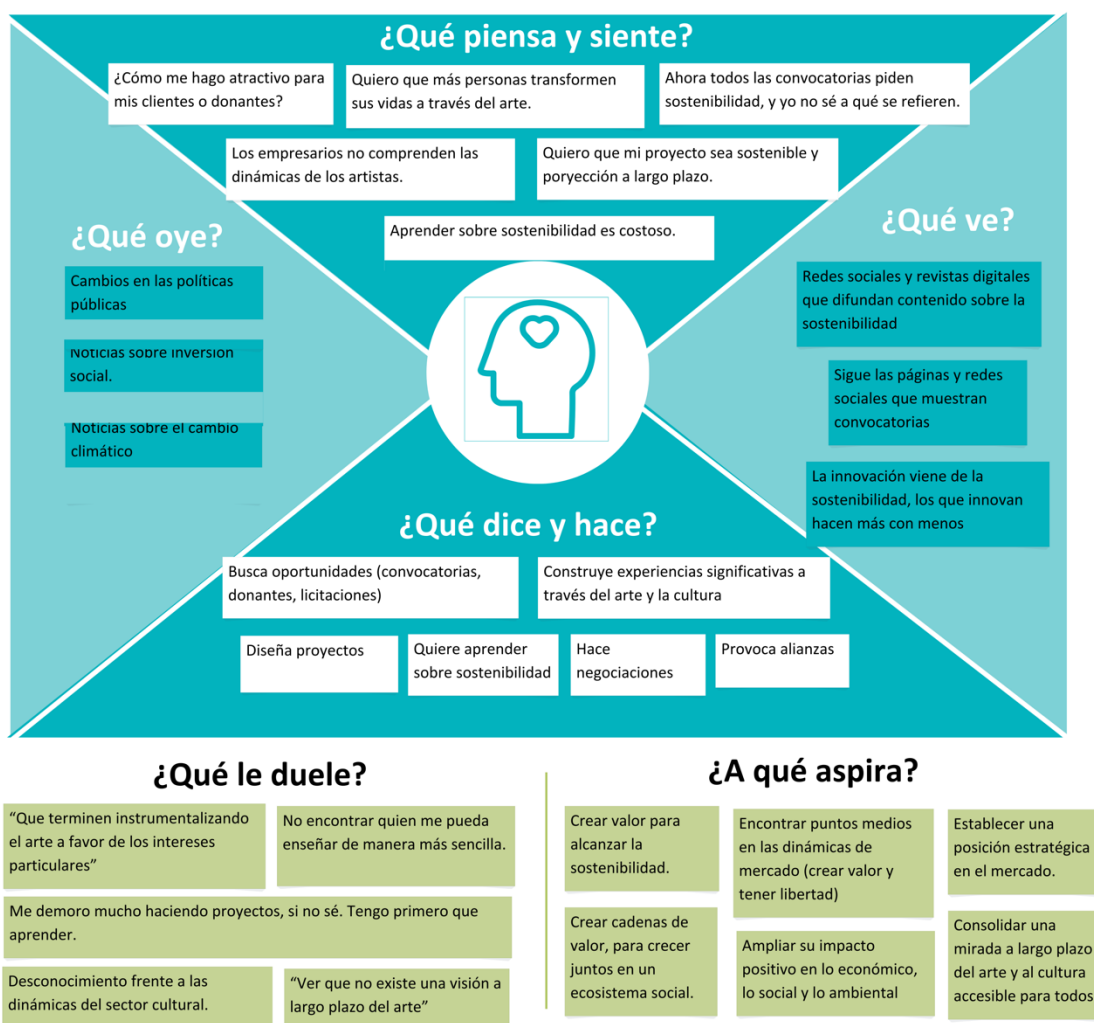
¿Qué piensa y siente?

¿Cómo me hago atractivo para mis clientes o donantes?

Quiero que más personas transformen sus vidas a través del arte.

Ahora todos las convocatorias piden sostenibilidad, y yo no sé a qué se refieren.

Los empresarios no comprenden las dinámicas de los artistas.

Quiero que mi proyecto sea sostenible y poryección a largo plazo.

Aprender sobre sostenibilidad es costoso.

¿Qué oye?

Cambios en las políticas públicas

Noticias sobre inversión social.

Noticias sobre el cambio climático

¿Qué ve?

Redes sociales y revistas digitales que difundan contenido sobre la sostenibilidad

Sigue las páginas y redes sociales que muestran convocatorias

La innovación viene de la sostenibilidad, los que innovan hacen más con menos

¿Qué dice y hace?

Busca oportunidades (convocatorias, donantes, licitaciones)

Construye experiencias significativas a través del arte y la cultura

Diseña proyectos

Quiere aprender sobre sostenibilidad

Hace negociaciones

Provoca alianzas

¿Qué le duele?

"Que terminen instrumentalizando el arte a favor de los intereses particulares"

No encontrar quien me pueda enseñar de manera más sencilla.

Me demoro mucho haciendo proyectos, si no sé. Tengo primero que aprender.

Desconocimiento frente a las dinámicas del sector cultural.

"Ver que no existe una visión a largo plazo del arte"

¿A qué aspira?

Crear valor para alcanzar la sostenibilidad.

Encontrar puntos medios en las dinámicas de mercado (crear valor y tener libertad)

Establecer una posición estratégica en el mercado.

Crear cadenas de valor, para crecer juntos en un ecosistema social.

Ampliar su impacto positivo en lo económico, lo social y lo ambiental

Consolidar una mirada a largo plazo del arte y al cultura accesible para todos